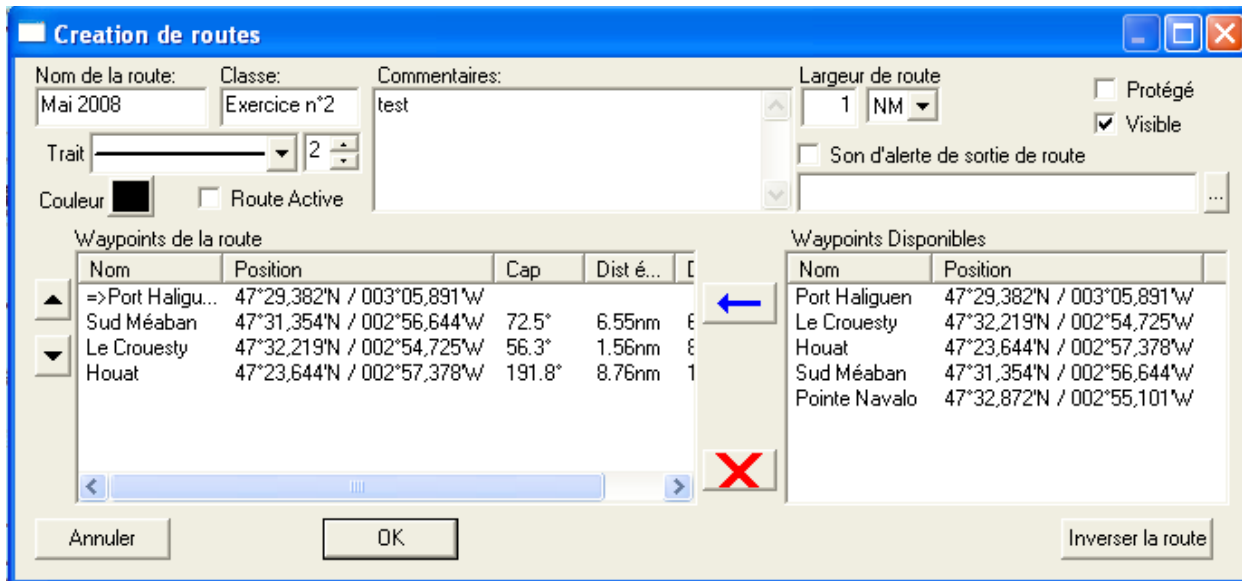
Creation de routes

Nom de la route: Mai 2008
Classe: Exercice n°2
Commentaires: test
Largeur de route 1 NM
Protégé
Visible
Trait 2
Son d'alerte de sortie de route
Couleur
Route Active
...

Waypoints de la route

| Nom | Position | Cap | Dist é... | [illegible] |
|---|---|---|---|---|
| =>Port Haligu... | 47°29,382'N / 003°05,891'W | | | |
| Sud Méaban | 47°31,354'N / 002°56,644'W | 72.5° | 6.55nm | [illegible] |
| Le Crouesty | 47°32,219'N / 002°54,725'W | 56.3° | 1.56nm | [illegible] |
| Houat | 47°23,644'N / 002°57,378'W | 191.8° | 8.76nm | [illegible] |

Waypoints Disponibles

| Nom | Position |
|---|---|
| Port Haliguen | 47°29,382'N / 003°05,891'W |
| Le Crouesty | 47°32,219'N / 002°54,725'W |
| Houat | 47°23,644'N / 002°57,378'W |
| Sud Méaban | 47°31,354'N / 002°56,644'W |
| Pointe Navalo | 47°32,872'N / 002°55,101'W |

Annuler
OK
Inverser la route